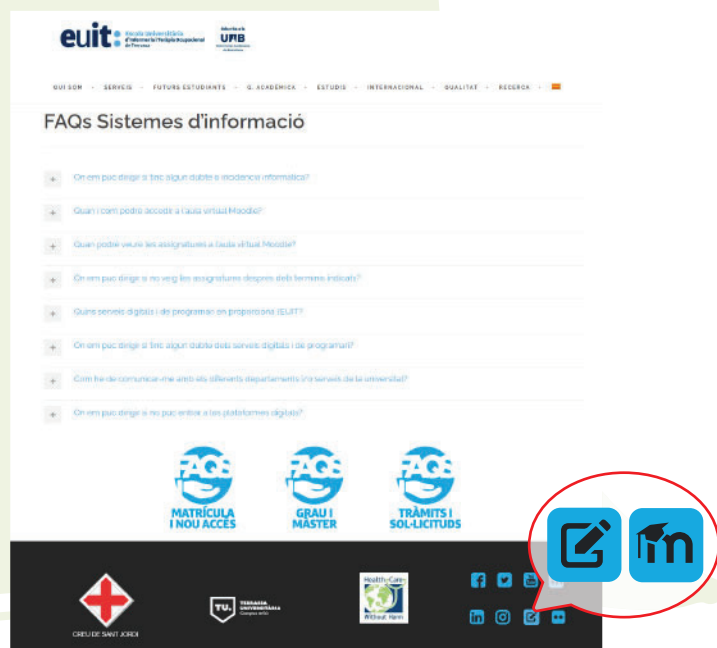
euit Escola Universitària d'Infermeria i Teràpia Ocupacional de Terrassa

UAB

QUI SOM · SERVEIS · FUTURS ESTUDIANTS · G. ACADÈMICA · ESTUDIS · INTERNACIONAL · QUALITAT · RECERCA

FAQs Sistemes d'informació

+ On em puc dirigir si tinc algun dubte o incidència informàtica?

+ Quan i com podré accedir a l'aula virtual Moodle?

+ Quan podré veure les assignatures a l'aula virtual Moodle?

+ On em puc dirigir si no veig les assignatures després dels terminis indicats?

+ Quins serveis digitals i de programari em proporciona l'EUIT?

+ On em puc dirigir si tinc algun dubte dels serveis digitals i de programari?

+ Com he de comunicar-me amb els diferents departaments i/o serveis de la universitat?

+ On em puc dirigir si no puc entrar a les plataformes digitals?

FAQS MATRÍCULA I NOU ACCÉS

FAQS GRAU I MÀSTER

FAQS TRÀMITS I SOL·LICITUDS

CREU DE SANT JORDI

TU. TERRASSA UNIVERSITÀRIA

Health Care Without Harm